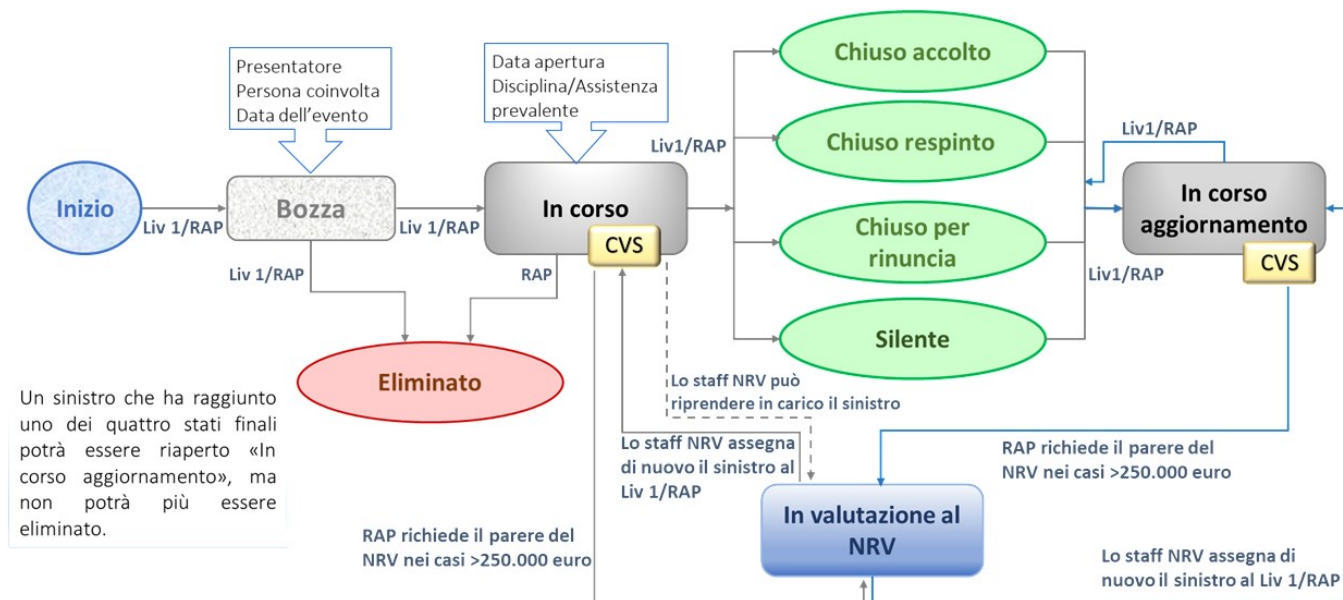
Presentatore
Persona coinvolta
Data dell'evento

Data apertura
Disciplina/Assistenza prevalente

Chiuso accolto

Chiuso respinto

Chiuso per rinuncia

Silente

Liv1/RAP

Liv1/RAP

Inizio

Liv 1/RAP

Bozza

Liv 1/RAP

In corso

CVS

In corso aggiornamento

CVS

Liv 1/RAP

RAP

Liv1/RAP

Eliminato

Lo staff NRV può riprendere in carico il sinistro

Un sinistro che ha raggiunto uno dei quattro stati finali potrà essere riaperto «In corso aggiornamento», ma non potrà più essere eliminato.

Lo staff NRV assegna di nuovo il sinistro al Liv 1/RAP

RAP richiede il parere del NRV nei casi >250.000 euro

In valutazione al NRV

RAP richiede il parere del NRV nei casi >250.000 euro

Lo staff NRV assegna di nuovo il sinistro al Liv 1/RAP